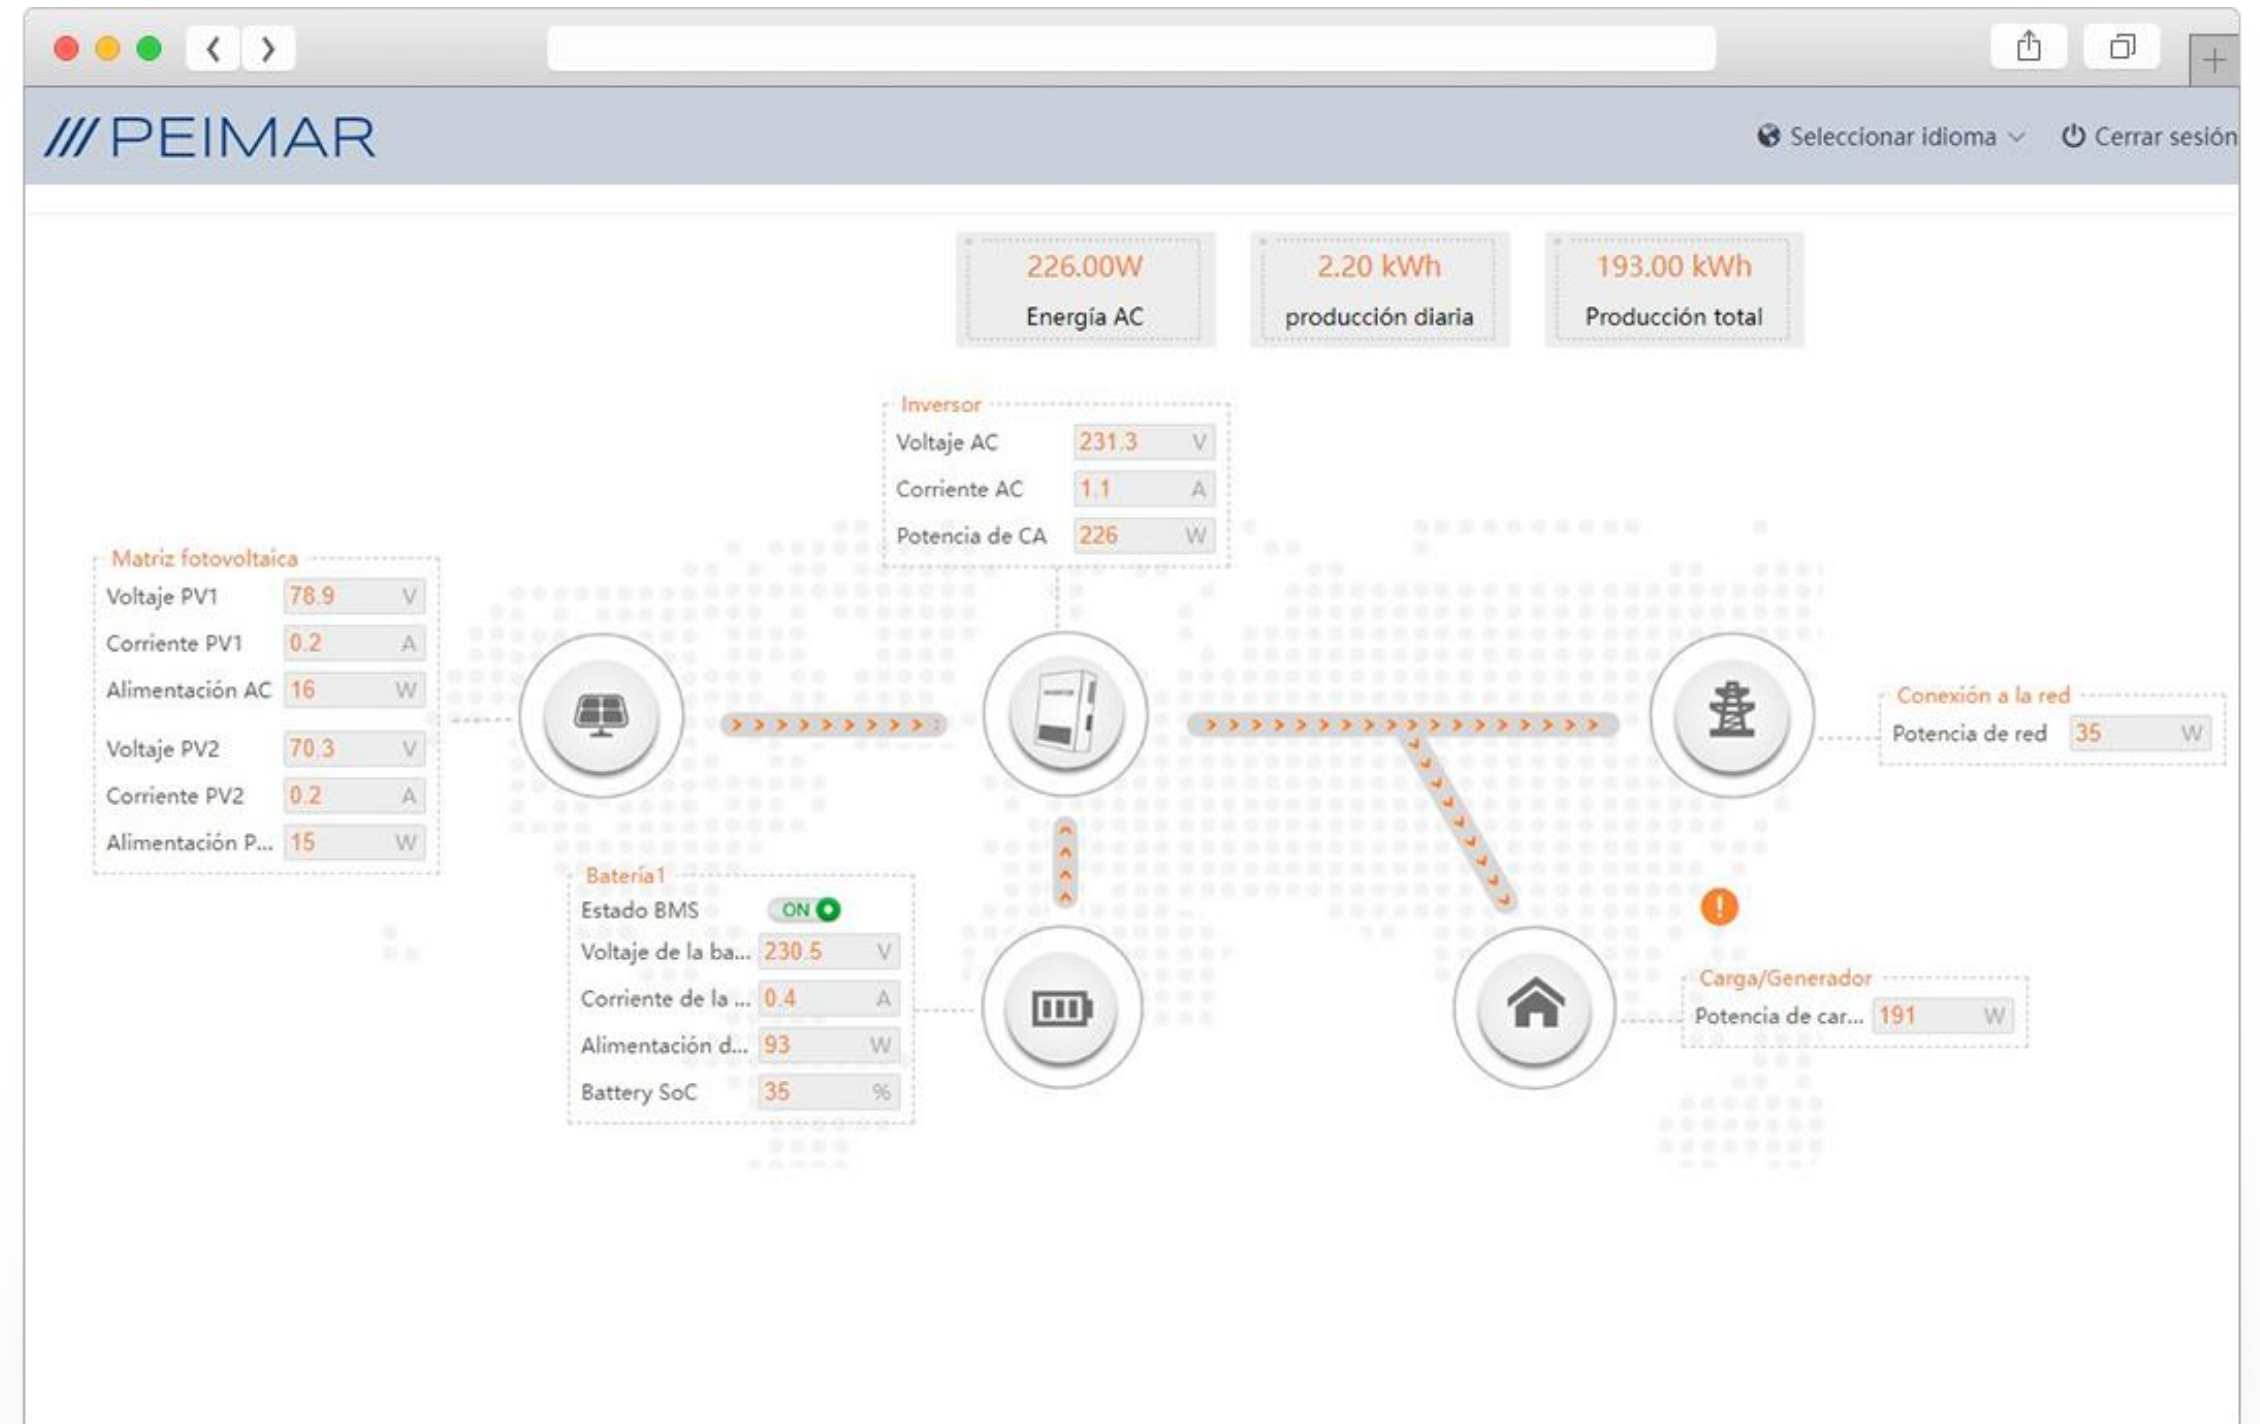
/// PEIMAR

Seleccionar idioma

Cerrar sesión

226.00W
Energía AC

2.20 kWh
producción diaria

193.00 kWh
Producción total

Inversor

| Voltaje AC | 231.3 | V |
|---|---|---|
| Corriente AC | 1.1 | A |
| Potencia de CA | 226 | W |

Matriz fotovoltaica

| Voltaje PV1 | 78.9 | V |
|---|---|---|
| Corriente PV1 | 0.2 | A |
| Alimentación AC | 16 | W |
| Voltaje PV2 | 70.3 | V |
| Corriente PV2 | 0.2 | A |
| Alimentación P... | 15 | W |

Conexión a la red

| Potencia de red | 35 | W |
|---|---|---|

Batería1

| Estado BMS | ON | |
|---|---|---|
| Voltaje de la ba... | 230.5 | V |
| Corriente de la ... | 0.4 | A |
| Alimentación d... | 93 | W |
| Battery SoC | 35 | % |

Carga/Generador

| Potencia de car... | 191 | W |
|---|---|---|